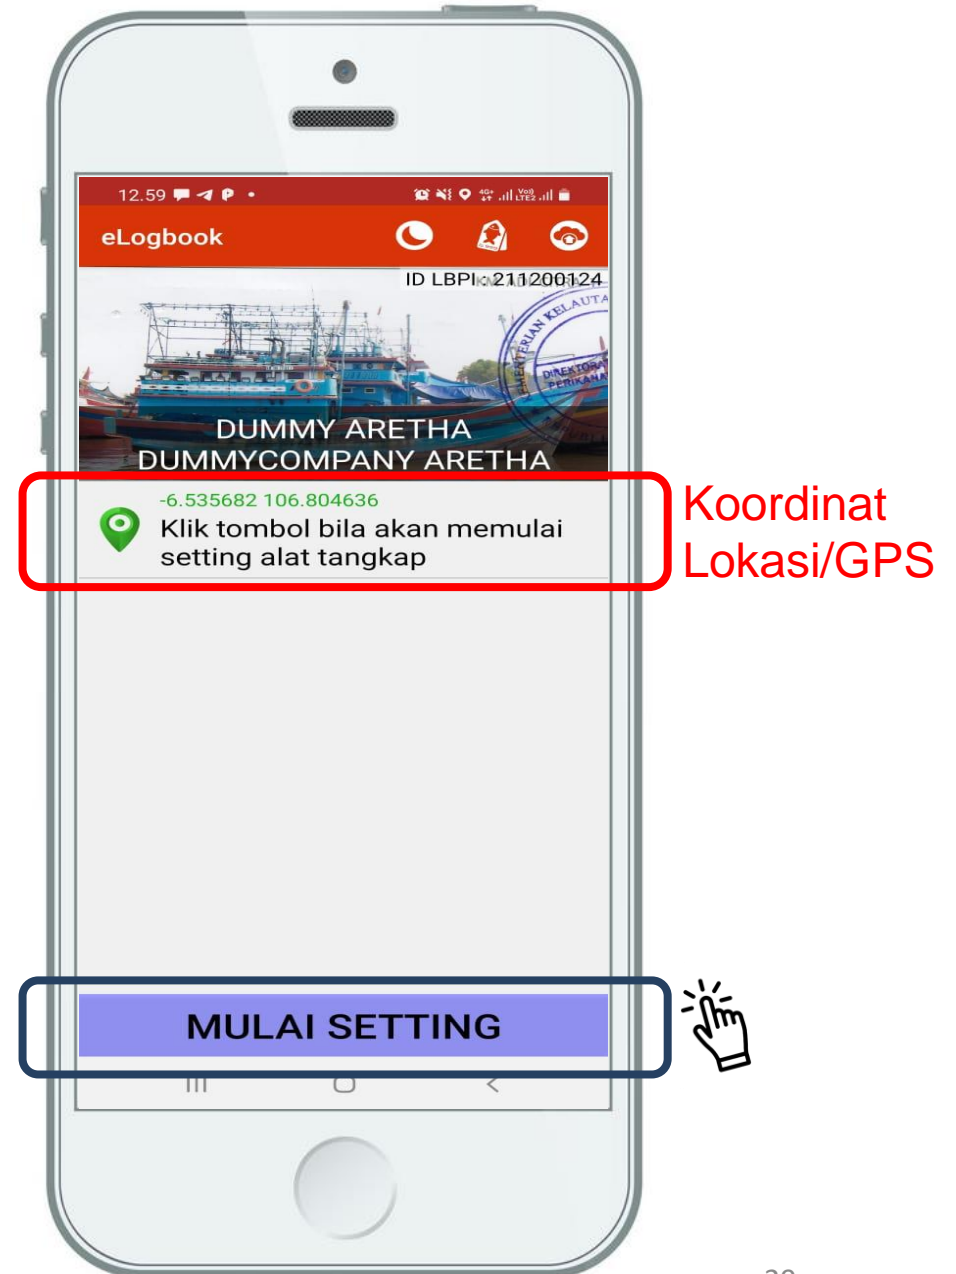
12.59

eLogbook

ID LBPI: 211200124

KEMENTERIAN KELAUTAN DIREKTORAT PERIKANAN

DUMMY ARETHA
DUMMYCOMPANY ARETHA

-6.535682 106.804636
Klik tombol bila akan memulai setting alat tangkap

Koordinat Lokasi/GPS

MULAI SETTING